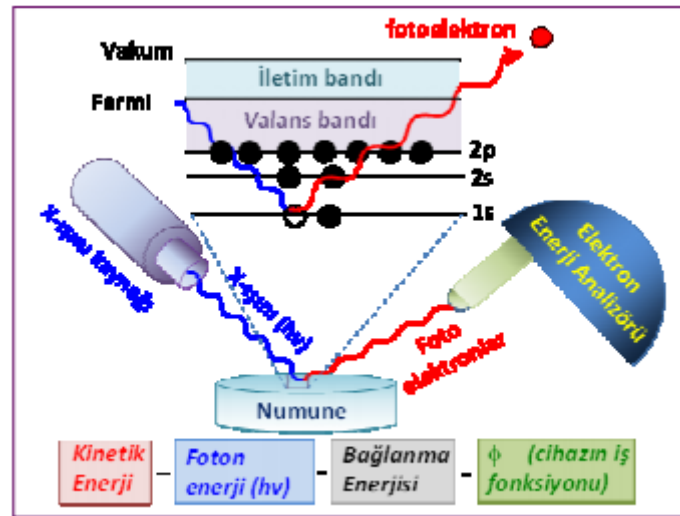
fotoelektron
Vakum
İletim bandı
Fermi
Valans bandı
2p
2s
1s
X-ışını kaynağı
X-ışını (hv)
Elektron Enerji Analizörü
Foto elektronlar
Numune
Kinetik Enerji – Foton enerji (hv) – Bağlanma Enerjisi – ϕ (cihazın iş fonksiyonu)